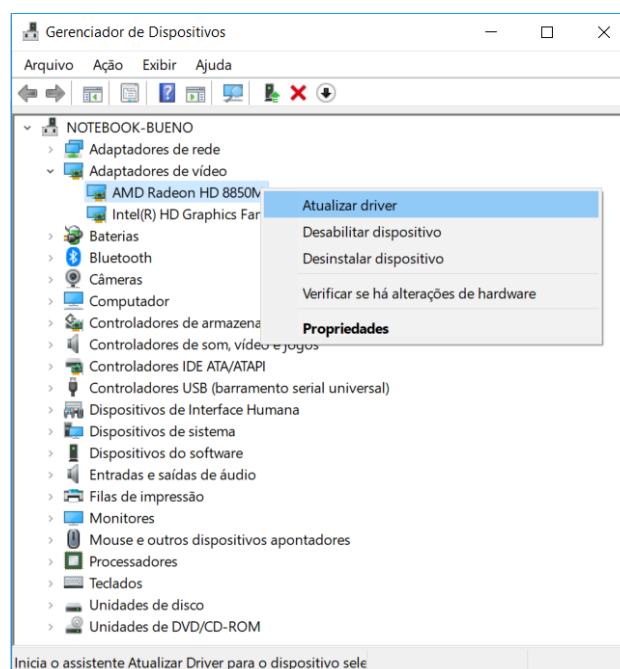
Gerenciador de Dispositivos

Arquivo Ação Exibir Ajuda

NOTEBOOK-BUENO
Adaptadores de rede
Adaptadores de vídeo
AMD Radeon HD 8850M
Intel(R) HD Graphics Far
Baterias
Bluetooth
Câmeras
Computador
Controladores de armazena
Controladores de som, vídeo e jogos
Controladores IDE ATA/ATAPI
Controladores USB (barramento serial universal)
Dispositivos de Interface Humana
Dispositivos de sistema
Dispositivos do software
Entradas e saídas de áudio
Filas de impressão
Monitores
Mouse e outros dispositivos apontadores
Processadores
Teclados
Unidades de disco
Unidades de DVD/CD-ROM

Atualizar driver
Desabilitar dispositivo
Desinstalar dispositivo
Verificar se há alterações de hardware
Propriedades

Inicia o assistente Atualizar Driver para o dispositivo sele